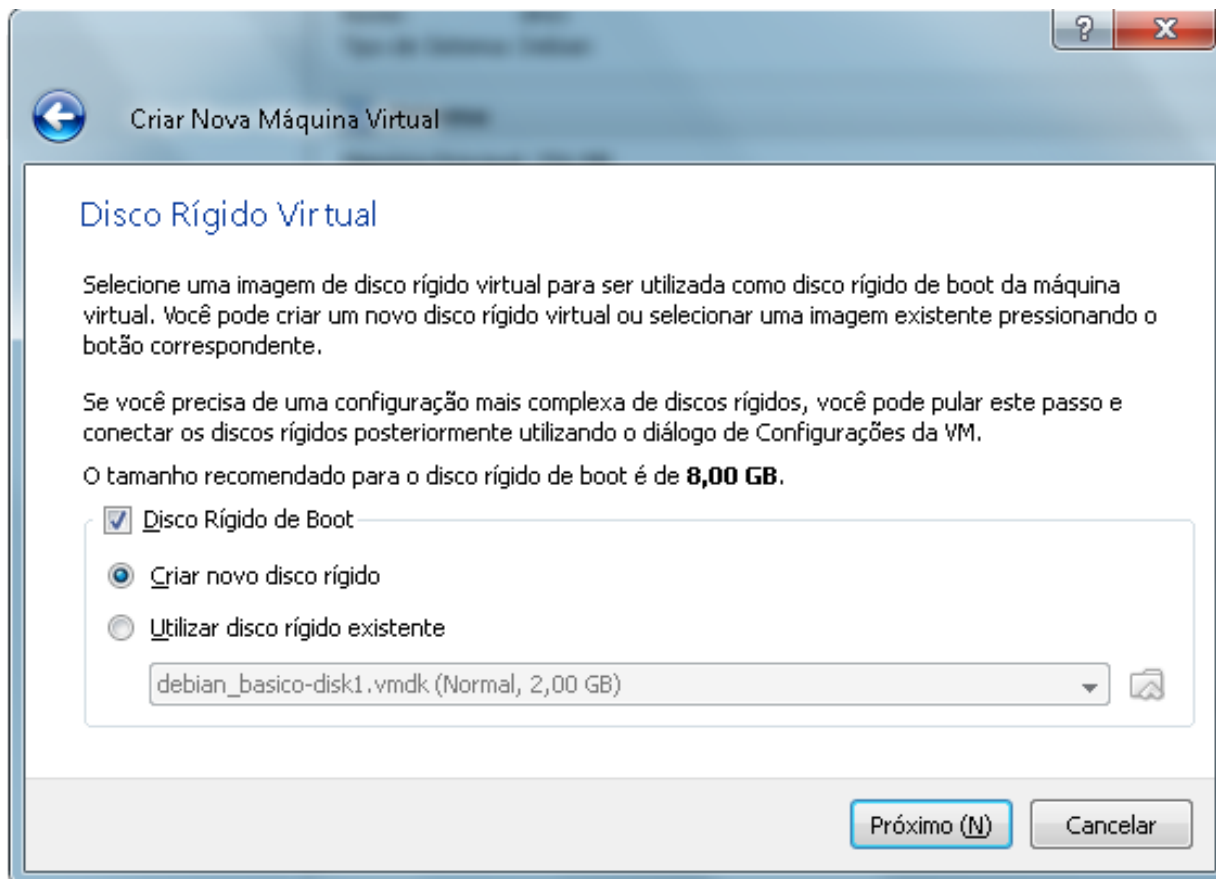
?
X

Criar Nova Máquina Virtual

Disco Rígido Virtual

Selecione uma imagem de disco rígido virtual para ser utilizada como disco rígido de boot da máquina virtual. Você pode criar um novo disco rígido virtual ou selecionar uma imagem existente pressionando o botão correspondente.

Se você precisa de uma configuração mais complexa de discos rígidos, você pode pular este passo e conectar os discos rígidos posteriormente utilizando o diálogo de Configurações da VM.

O tamanho recomendado para o disco rígido de boot é de **8,00 GB**.

Disco Rígido de Boot

Criar novo disco rígido

Utilizar disco rígido existente

debian_basico-disk1.vmdk (Normal, 2,00 GB)

Próximo (N)

Cancelar